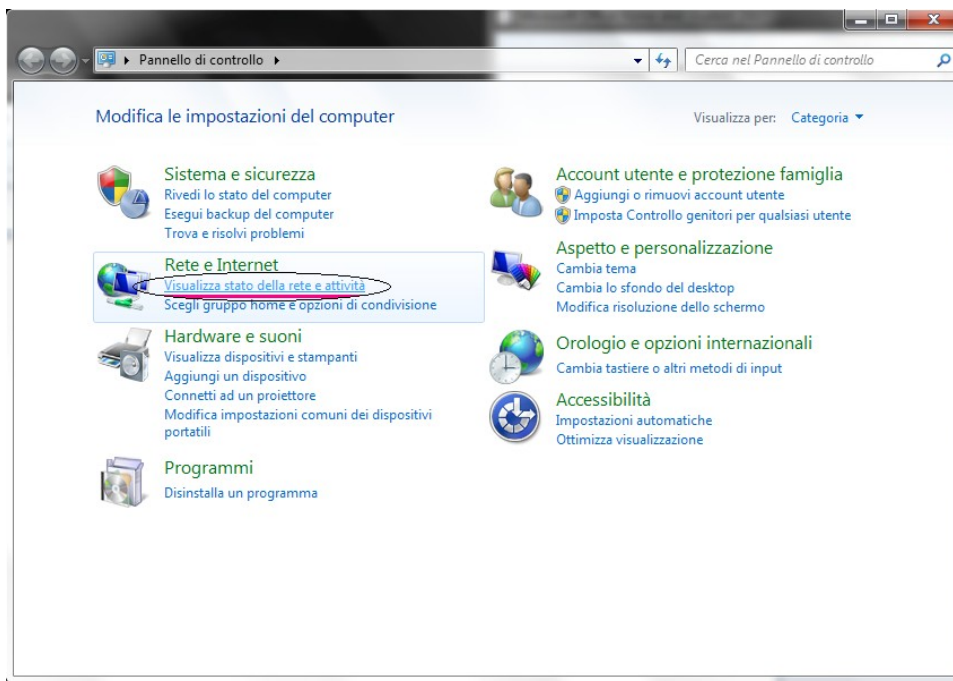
Pannello di controllo

Cerca nel Pannello di controllo

Modifica le impostazioni del computer

Visualizza per: Categoria

Sistema e sicurezza
Rivedi lo stato del computer
Esegui backup del computer
Trova e risolvi problemi

Rete e Internet
Visualizza stato della rete e attività
Scegli gruppo home e opzioni di condivisione

Hardware e suoni
Visualizza dispositivi e stampanti
Aggiungi un dispositivo
Connetti ad un proiettore
Modifica impostazioni comuni dei dispositivi portatili

Programmi
Disinstalla un programma

Account utente e protezione famiglia
Aggiungi o rimuovi account utente
Imposta Controllo genitori per qualsiasi utente

Aspetto e personalizzazione
Cambia tema
Cambia lo sfondo del desktop
Modifica risoluzione dello schermo

Orologio e opzioni internazionali
Cambia tastiere o altri metodi di input

Accessibilità
Impostazioni automatiche
Ottimizza visualizzazione